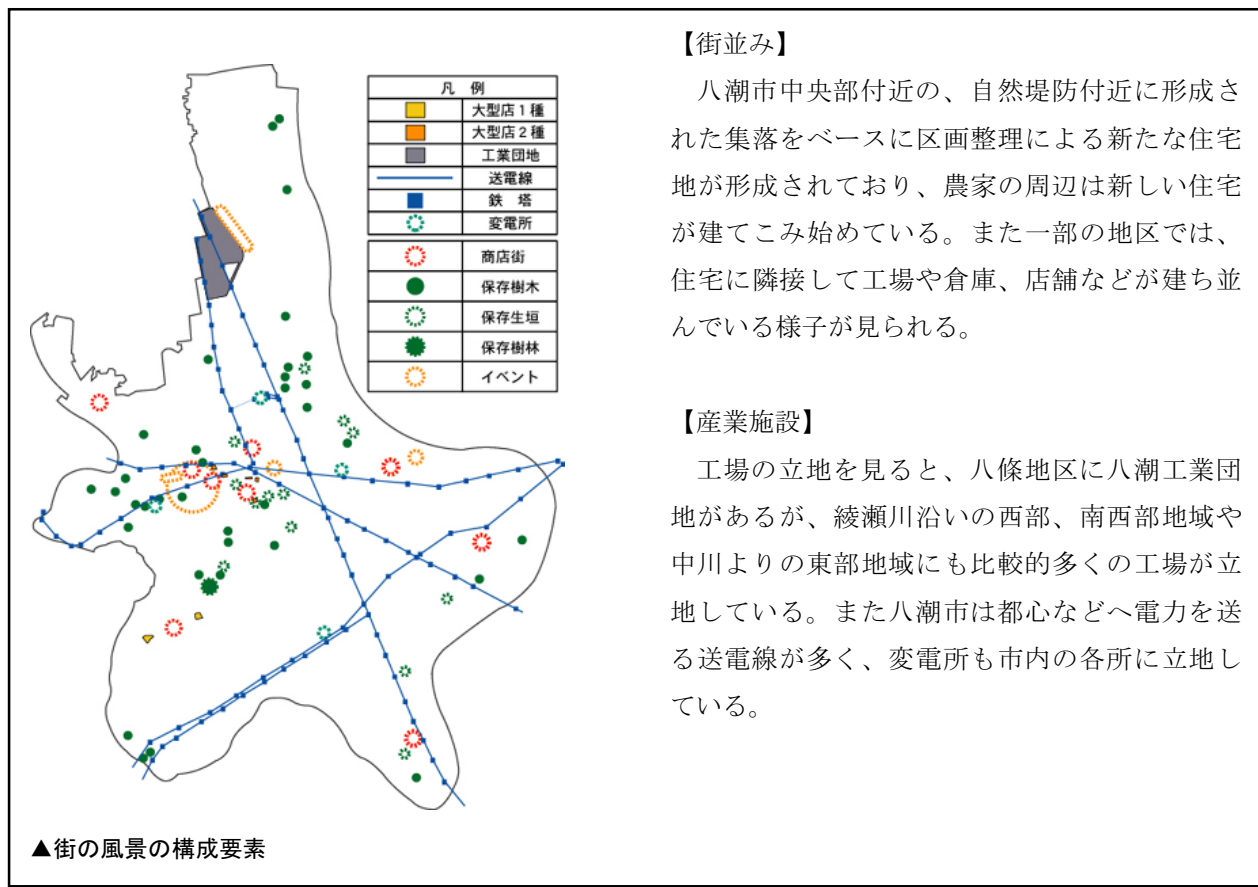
| 凡　例 | |
|---|---|
| | 大型店１種 |
| | 大型店２種 |
| | 工業団地 |
| | 送電線 |
| | 鉄　塔 |
| | 変電所 |
| | 商店街 |
| | 保存樹木 |
| | 保存生垣 |
| | 保存樹林 |
| | イベント |

▲街の風景の構成要素

【街並み】

八潮市中央部付近の、自然堤防付近に形成された集落をベースに区画整理による新たな住宅地が形成されており、農家の周辺は新しい住宅が建てこみ始めている。また一部の地区では、住宅に隣接して工場や倉庫、店舗などが建ち並んでいる様子が見られる。

【産業施設】

工場の立地を見ると、八條地区に八潮工業団地があるが、綾瀬川沿いの西部、南西部地域や中川よりの東部地域にも比較的多くの工場が立地している。また八潮市は都心などへ電力を送る送電線が多く、変電所も市内の各所に立地している。